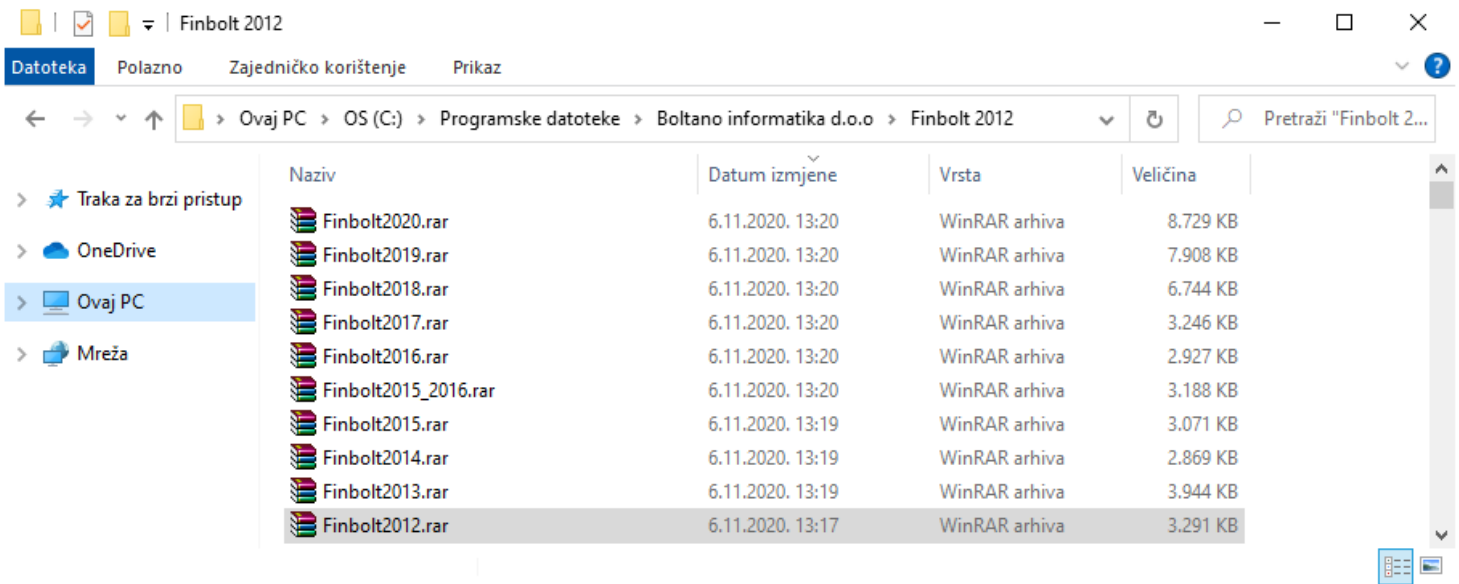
Finbolt 2012

Datoteka Polazno Zajedničko korištenje Prikaz

Ovaj PC > OS (C:) > Programske datoteke > Boltano informatika d.o.o > Finbolt 2012

Pretraži "Finbolt 2...

Traka za brzi pristup
OneDrive
Ovaj PC
Mreža

| Naziv | Datum izmjene | Vrsta | Veličina |
|---|---|---|---|
| Finbolt2020.rar | 6.11.2020. 13:20 | WinRAR arhiva | 8.729 KB |
| Finbolt2019.rar | 6.11.2020. 13:20 | WinRAR arhiva | 7.908 KB |
| Finbolt2018.rar | 6.11.2020. 13:20 | WinRAR arhiva | 6.744 KB |
| Finbolt2017.rar | 6.11.2020. 13:20 | WinRAR arhiva | 3.246 KB |
| Finbolt2016.rar | 6.11.2020. 13:20 | WinRAR arhiva | 2.927 KB |
| Finbolt2015_2016.rar | 6.11.2020. 13:20 | WinRAR arhiva | 3.188 KB |
| Finbolt2015.rar | 6.11.2020. 13:19 | WinRAR arhiva | 3.071 KB |
| Finbolt2014.rar | 6.11.2020. 13:19 | WinRAR arhiva | 2.869 KB |
| Finbolt2013.rar | 6.11.2020. 13:19 | WinRAR arhiva | 3.944 KB |
| Finbolt2012.rar | 6.11.2020. 13:17 | WinRAR arhiva | 3.291 KB |